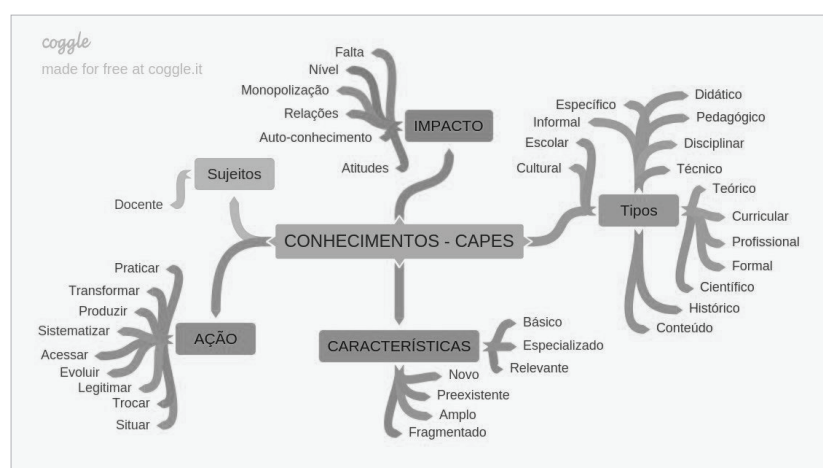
coggle
made for free at coggle.it

CONHECIMENTOS - CAPES

IMPACTO
Falta
Nível
Monopolização
Relações
Auto-conhecimento
Atitudes

Sujeitos
Docente

Tipos
Específico
Informal
Escolar
Cultural
Didático
Pedagógico
Disciplinar
Técnico
Teórico
Curricular
Profissional
Formal
Científico
Histórico
Conteúdo

AÇÃO
Praticar
Transformar
Produzir
Sistematizar
Acessar
Evoluir
Legitimar
Trocar
Situar

CARACTERÍSTICAS
Básico
Especializado
Relevante
Novo
Preexistente
Amplo
Fragmentado